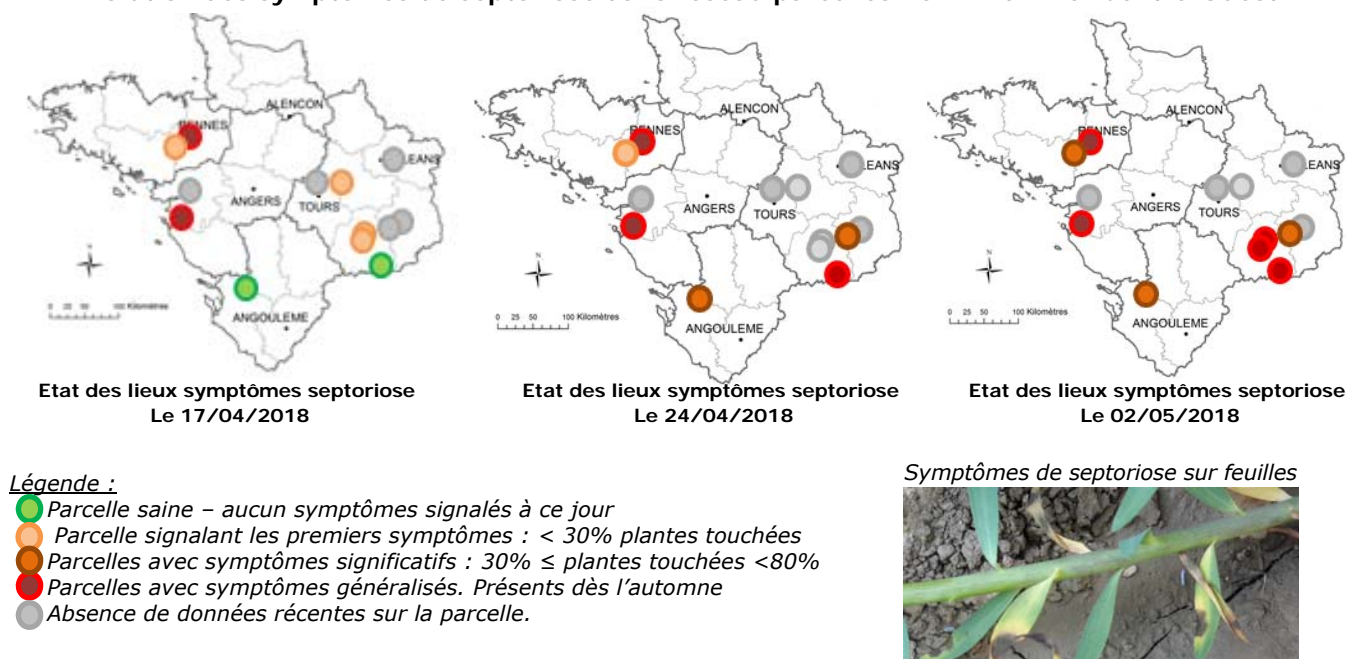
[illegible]

RENNES
ALENCON
ANGERS
TOURS
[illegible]LEANS
ANGOULEME
0 25 50 100 Kilomètres

Etat des lieux symptômes septoriose
Le 17/04/2018

RENNES
ALENCON
ANGERS
TOURS
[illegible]LEANS
ANGOULEME
0 25 50 100 Kilomètres

Etat des lieux symptômes septoriose
Le 24/04/2018

RENNES
ALENCON
ANGERS
TOURS
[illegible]LEANS
ANGOULEME
0 25 50 100 Kilomètres

Etat des lieux symptômes septoriose
Le 02/05/2018

Légende :
Parcelle saine – aucun symptômes signalés à ce jour
Parcelle signalant les premiers symptômes : < 30% plantes touchées
Parcelles avec symptômes significatifs : 30% ≤ plantes touchées <80%
Parcelles avec symptômes généralisés. Présents dès l'automne
Absence de données récentes sur la parcelle.

Symptômes de septoriose sur feuilles